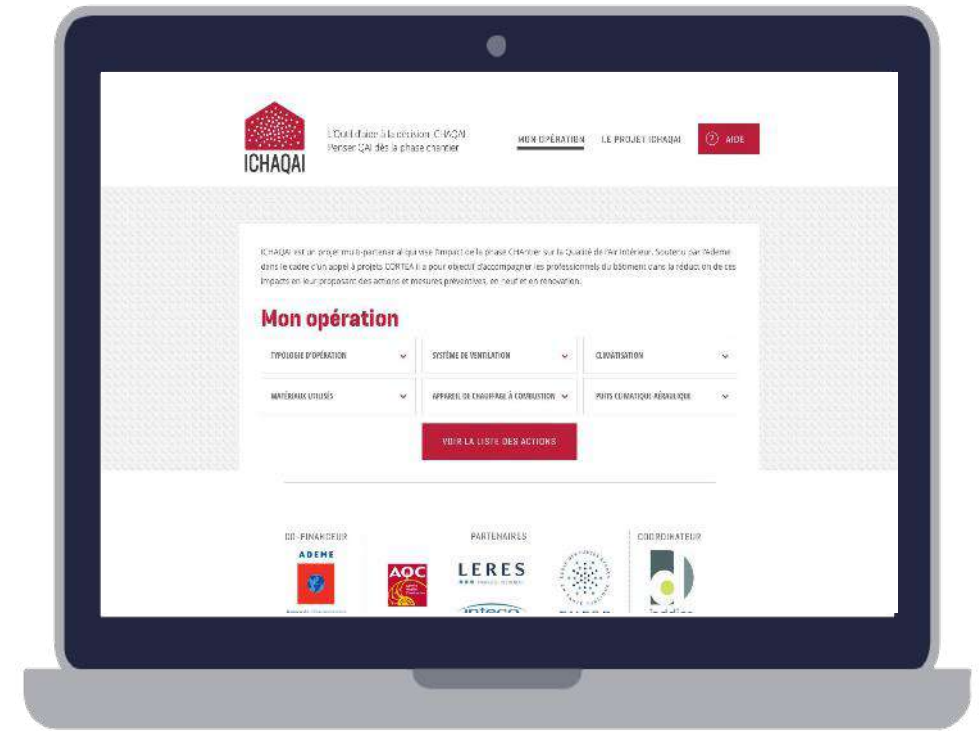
ICHAQAI

L'Outil d'aide à la décision ICHAQAI
Penser QAI dès la phase chantier

MON OPÉRATION
LE PROJET ICHAQAI
AIDE

ICHAQAI est un projet multi-partenarial qui vise l'Impact de la phase CHAntier sur la Qualité de l'Air Intérieur. Soutenu par l'Ademe dans le cadre d'un appel à projets CORTEA il a pour objectif d'accompagner les professionnels du bâtiment dans la réduction de ces impacts en leur proposant des actions et mesures préventives, en neuf et en rénovation.

Mon opération

TYPOLOGIE D'OPÉRATION
SYSTÈME DE VENTILATION
CLIMATISATION
MATÉRIAUX UTILISÉS
APPAREIL DE CHAUFFAGE À COMBUSTION
POTS CLIMATIQUE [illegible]

VOIR LA LISTE DES ACTIONS

CO-FINANCEUR
ADEME
PARTENAIRES
AQC
LERES
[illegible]
COORDINATEUR
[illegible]